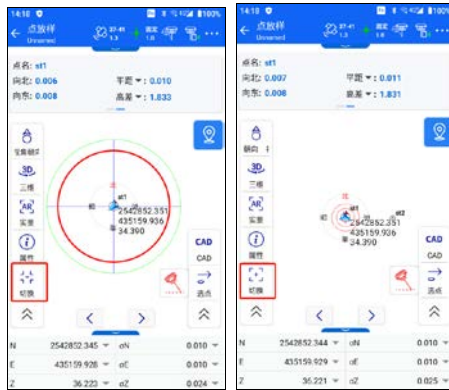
14:18 100%
← 点放样
Unnamed
点名: st1
向北: 0.006
向东: 0.008
平距 ▾: 0.010
高差 ▾: 1.833
3D
三维
AR
实景
属性
切换
st1
2542852.351
435159.936
34.390
CAD
CAD
选点
N 2542852.345 ▾ σN 0.010 ▾
E 435159.928 ▾ σE 0.010 ▾
Z 36.223 ▾ σZ 0.024 ▾

14:18 100%
← 点放样
Unnamed
点名: st1
向北: 0.007
向东: 0.008
平距 ▾: 0.011
高差 ▾: 1.831
3D
三维
AR
实景
属性
切换
st1
2542852.351
435159.936
34.390
st2
CAD
CAD
选点
N 2542852.344 ▾ σN 0.010 ▾
E 435159.929 ▾ σE 0.010 ▾
Z 36.221 ▾ σZ 0.025 ▾